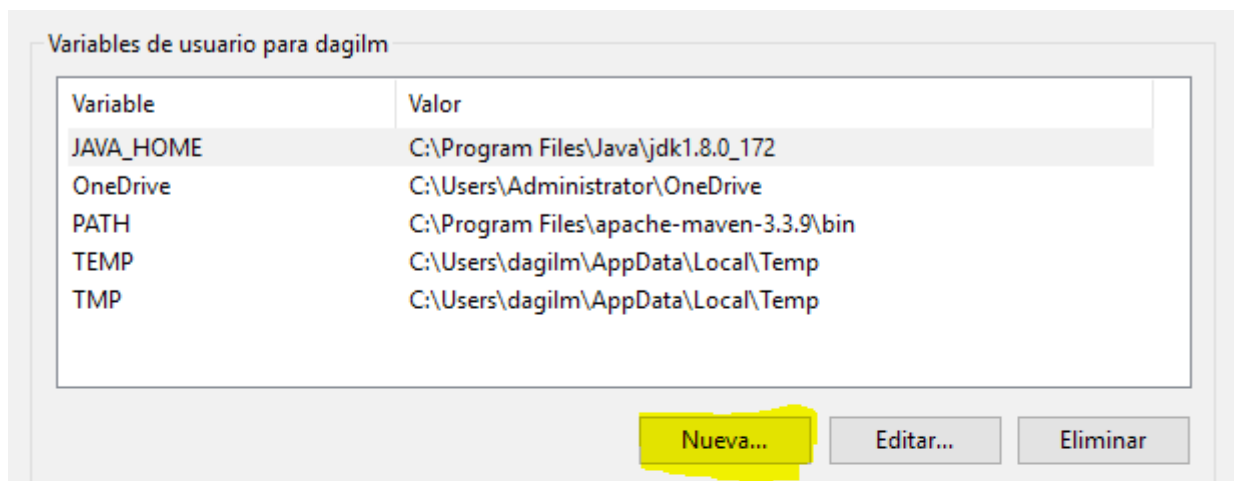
Variables de usuario para dagilm

| Variable | Valor |
|---|---|
| JAVA_HOME | C:\Program Files\Java\jdk1.8.0_172 |
| OneDrive | C:\Users\Administrator\OneDrive |
| PATH | C:\Program Files\apache-maven-3.3.9\bin |
| TEMP | C:\Users\dagilm\AppData\Local\Temp |
| TMP | C:\Users\dagilm\AppData\Local\Temp |

Nueva... Editar... Eliminar